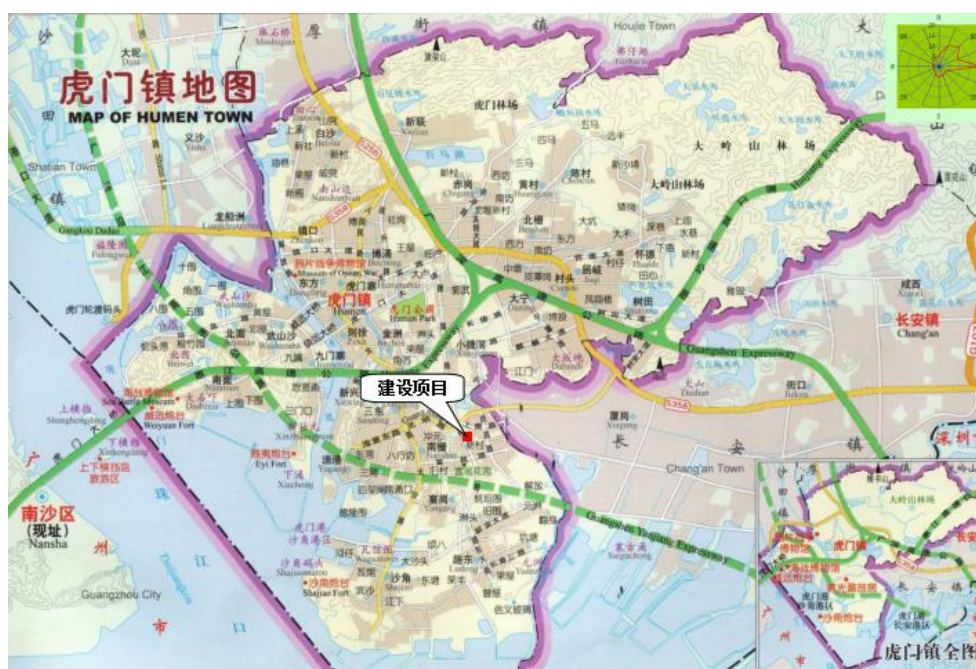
虎门镇地图
MAP OF HUMEN TOWN

沙
厚
街
镇
Houjie Town
大
大坭
义沙
Shatian Town
田
镇
虎门林场
大岭山林场
大岭山林场
新联
五马
白沙
赤岗
黄村
北栅
大宁
虎门镇
Humen
龙眼洲
镇口
东方
九门寨
威远炮台
Weiyuan Fort
南沙区
（现址）
Nansha
广
州
珠
江
市
口
Guangzhou City
上横档
下横档
上下横档岛旅游区
沙角炮台
Shajiao Fort
沙角
建设项目
长
安
镇
Chang'an Town
长安镇
Chang'an
深圳
厦岗
Xiagang
街口
Jiekou
咸西
Guangshen Expressway
Guangzhou Yuanjiang Expressway
S358
虎门镇全图